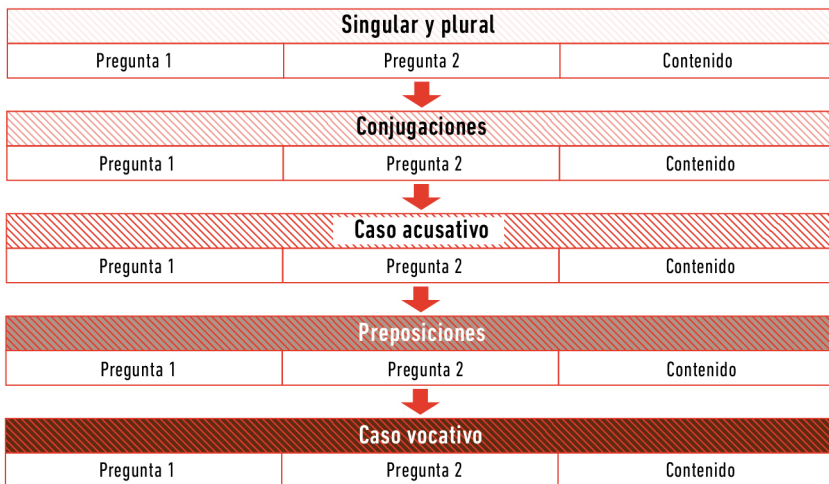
| Singular y plural | | |
|---|---|---|
| Pregunta 1 | Pregunta 2 | Contenido |

| Conjugaciones | | |
|---|---|---|
| Pregunta 1 | Pregunta 2 | Contenido |

| Caso acusativo | | |
|---|---|---|
| Pregunta 1 | Pregunta 2 | Contenido |

| Preposiciones | | |
|---|---|---|
| Pregunta 1 | Pregunta 2 | Contenido |

| Caso vocativo | | |
|---|---|---|
| Pregunta 1 | Pregunta 2 | Contenido |